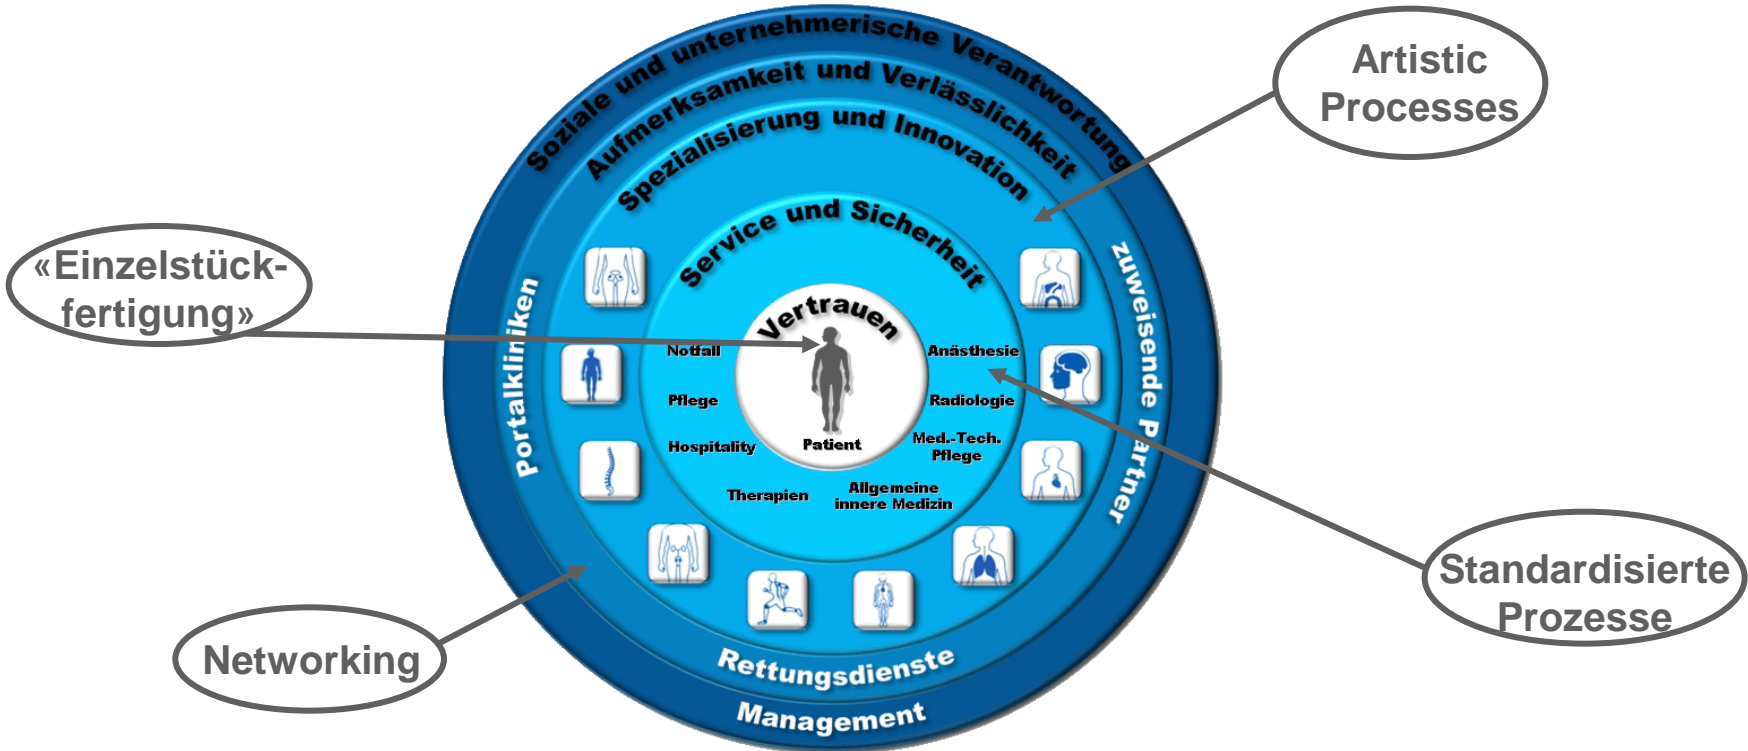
Soziale und unternehmerische Verantwortung

Aufmerksamkeit und Verlässlichkeit

Spezialisierung und Innovation

Service und Sicherheit

Vertrauen

Artistic Processes

«Einzelstück-fertigung»

Portalkliniken

zuweisende Partner

Notfall

Anästhesie

Pflege

Radiologie

Hospitality

Patient

Med.-Tech. Pflege

Therapien

Allgemeine innere Medizin

Networking

Standardisierte Prozesse

Rettungsdienste

Management